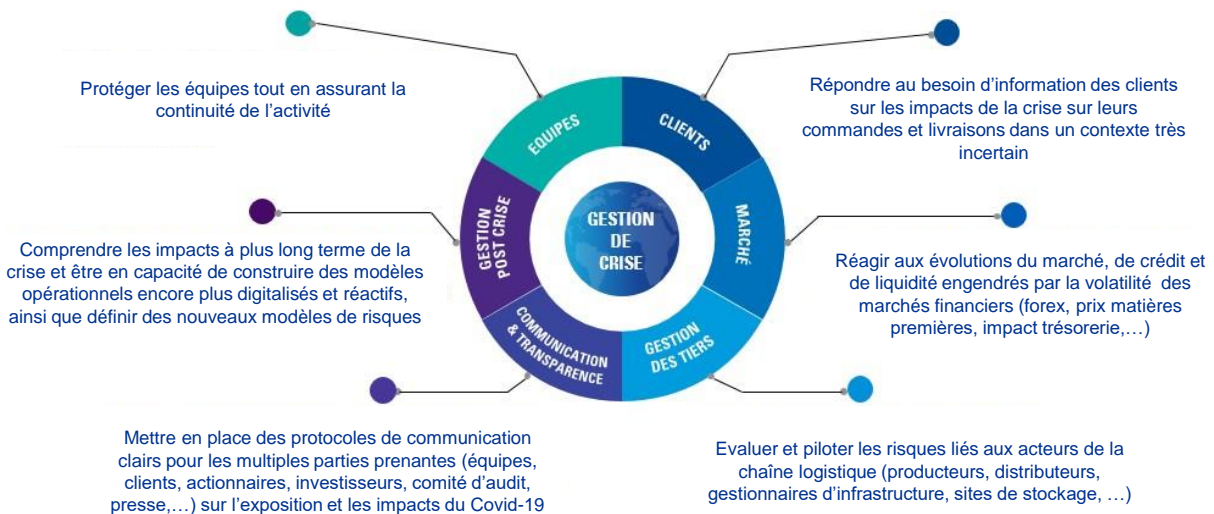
Protéger les équipes tout en assurant la continuité de l'activité

Répondre au besoin d'information des clients sur les impacts de la crise sur leurs commandes et livraisons dans un contexte très incertain

EQUIPES

CLIENTS

MARCHÉ

GESTION DES TIERS

COMMUNICATION & TRANSPARENCE

GESTION POST CRISE

GESTION DE CRISE

Comprendre les impacts à plus long terme de la crise et être en capacité de construire des modèles opérationnels encore plus digitalisés et réactifs, ainsi que définir des nouveaux modèles de risques

Réagir aux évolutions du marché, de crédit et de liquidité engendrés par la volatilité des marchés financiers (forex, prix matières premières, impact trésorerie,…)

Mettre en place des protocoles de communication clairs pour les multiples parties prenantes (équipes, clients, actionnaires, investisseurs, comité d'audit, presse,…) sur l'exposition et les impacts du Covid-19

Evaluer et piloter les risques liés aux acteurs de la chaîne logistique (producteurs, distributeurs, gestionnaires d'infrastructure, sites de stockage, …)